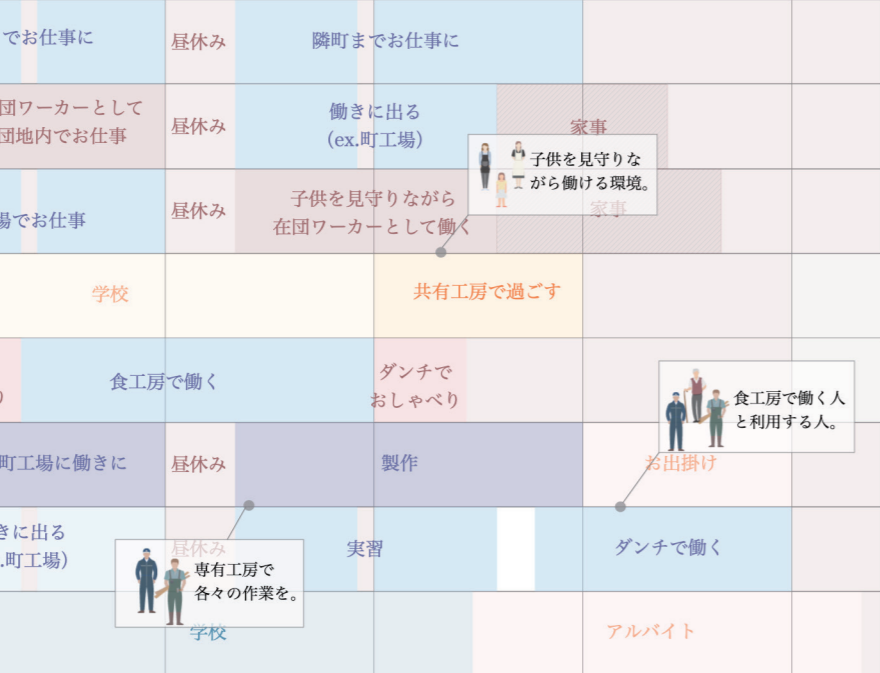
でお仕事に
昼休み
隣町までお仕事に

団ワーカーとして
団地内でお仕事
昼休み
働きに出る
(ex.町工場)
家事

場でお仕事
昼休み
子供を見守りながら
在団ワーカーとして働く
家事

子供を見守りながら働ける環境。

学校
共有工房で過ごす

り
食工房で働く
ダンチで
おしゃべり

食工房で働く人と利用する人。

町工場に働きに
昼休み
製作
お出掛け

きに出る
.町工場)
昼休み
実習
ダンチで働く

専有工房で
各々の作業を。

学校
アルバイト